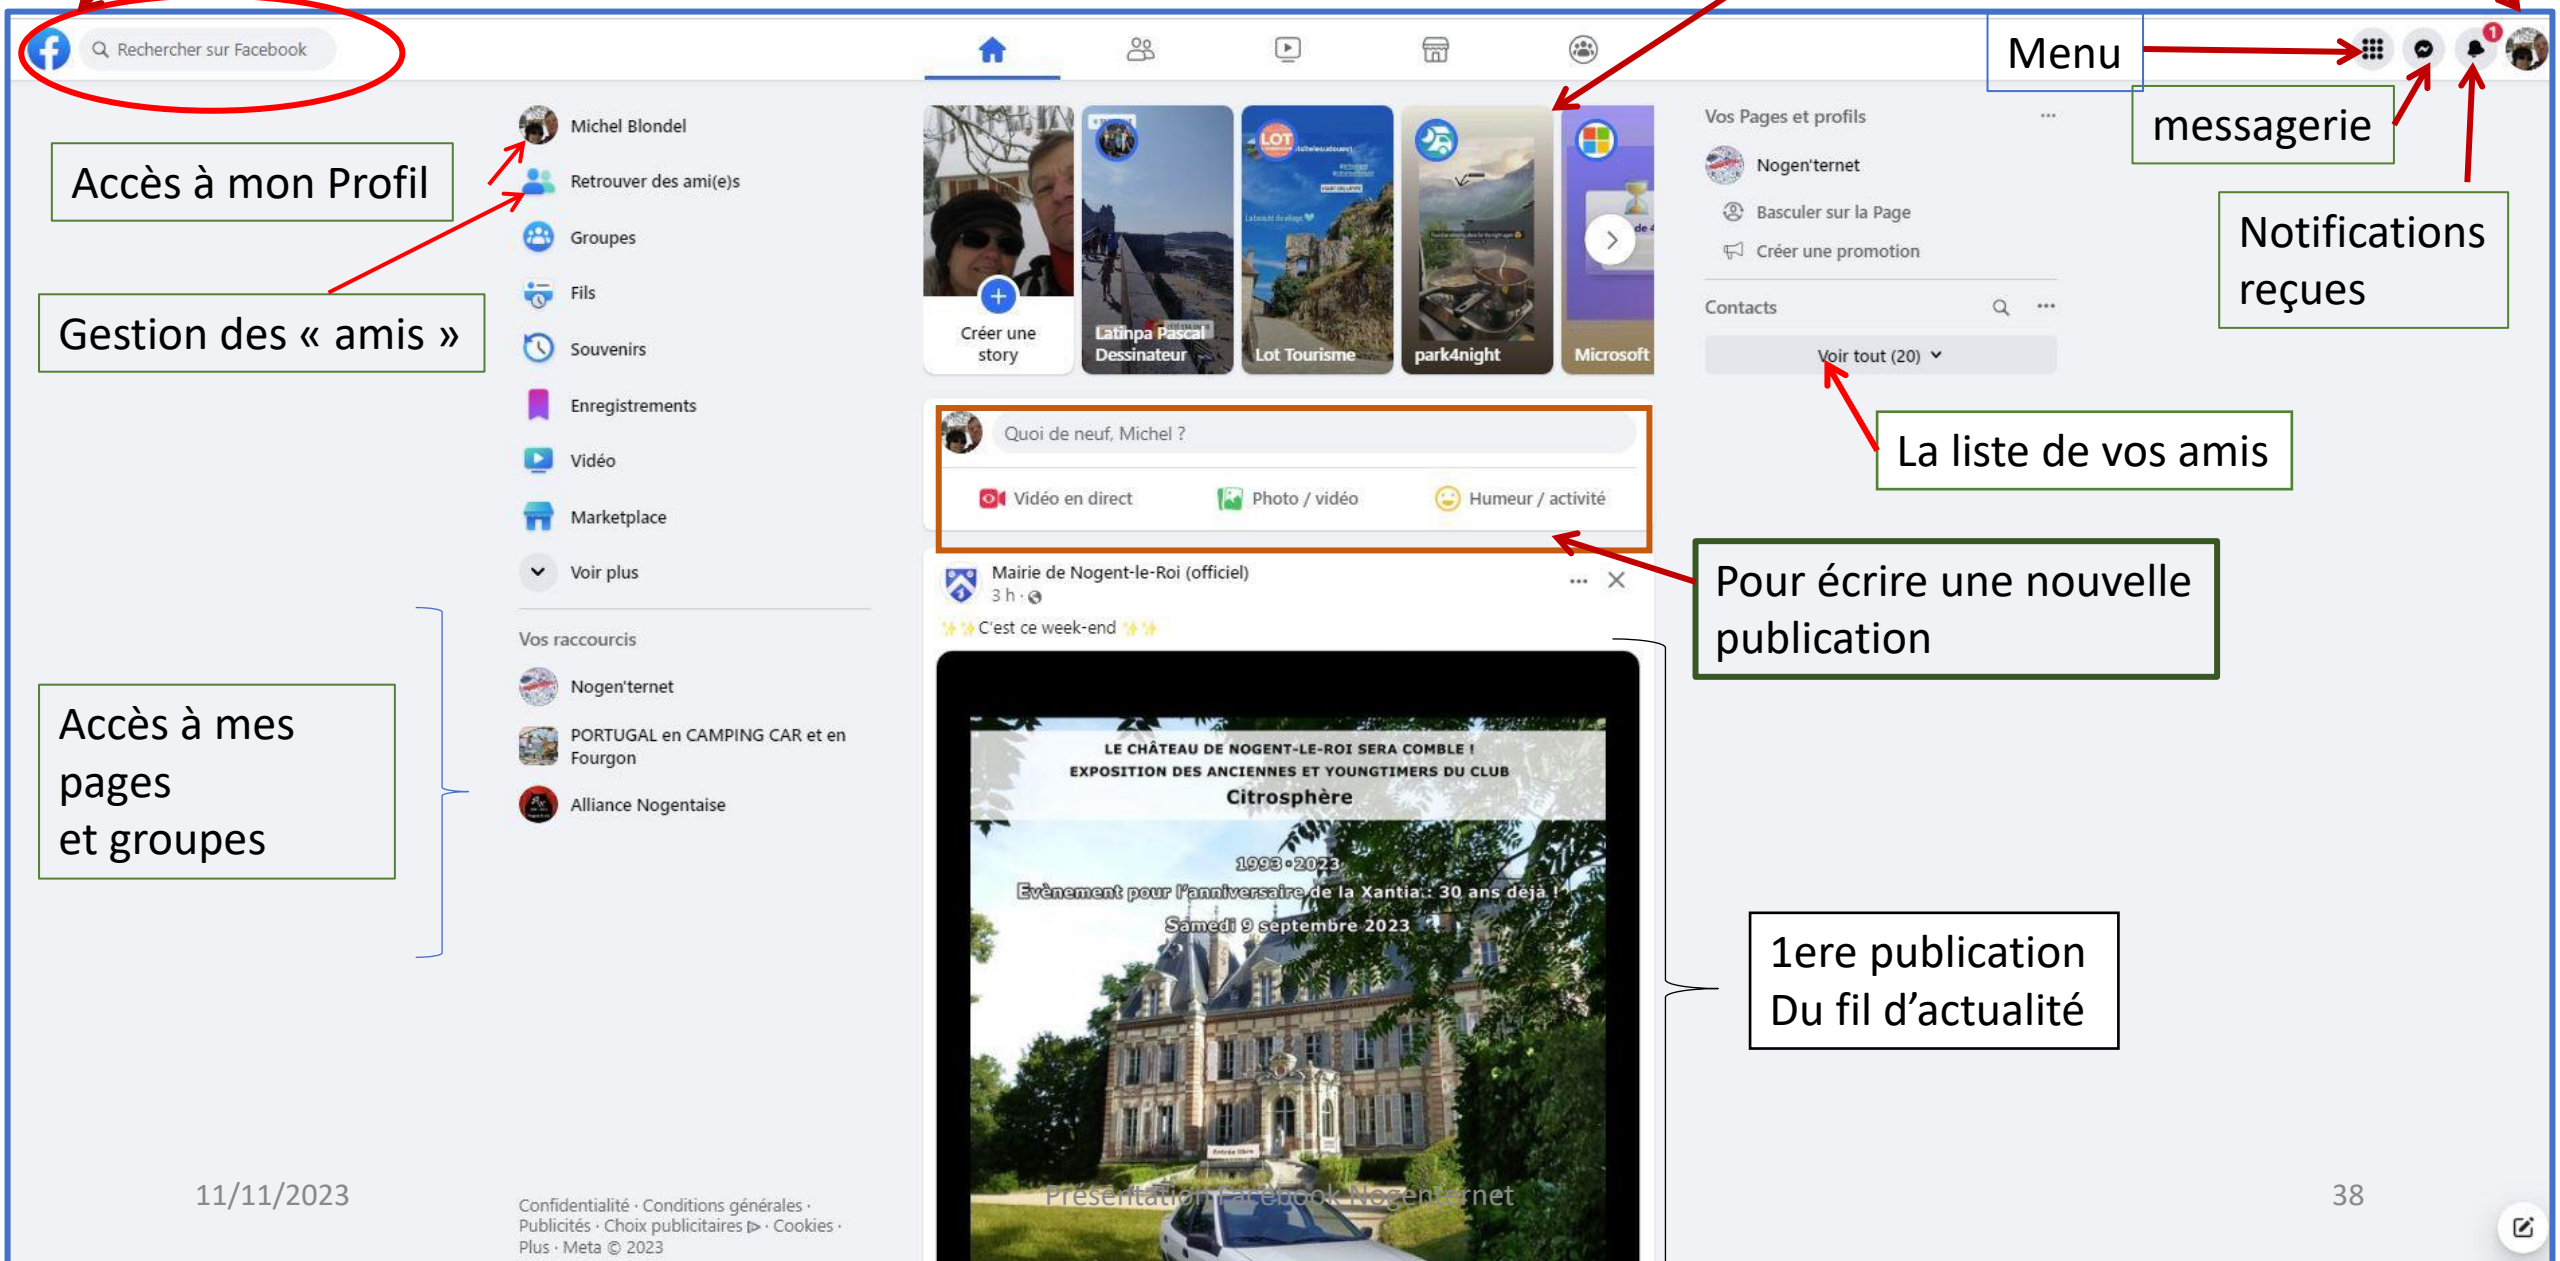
Rechercher sur Facebook

Menu

messagerie

Notifications reçues

Accès à mon Profil

Gestion des « amis »

Michel Blondel
Retrouver des ami(e)s
Groupes
Fils
Souvenirs
Enregistrements
Vidéo
Marketplace
Voir plus

Vos raccourcis
Nogen'ternet
PORTUGAL en CAMPING CAR et en Fourgon
Alliance Nogentaise

Accès à mes pages et groupes

Créer une story
Latinpa Pascal Dessinateur
Lot Tourisme
park4night
Microsoft

Quoi de neuf, Michel ?
Vidéo en direct
Photo / vidéo
Humeur / activité

Mairie de Nogent-le-Roi (officiel)
3 h ·
C'est ce week-end

LE CHÂTEAU DE NOGENT-LE-ROI SERA COMBLE !
EXPOSITION DES ANCIENNES ET YOUNGTIMERS DU CLUB
Citrosphère
1993 • 2023
Evènement pour l'anniversaire de la Xantia : 30 ans déjà !
Samedi 9 septembre 2023

Vos Pages et profils
Nogen'ternet
Basculer sur la Page
Créer une promotion
Contacts
Voir tout (20)

La liste de vos amis

Pour écrire une nouvelle publication

1ere publication Du fil d'actualité

11/11/2023

Présentation Facebook Nogen'ternet

38

Confidentialité · Conditions générales · Publicités · Choix publicitaires · Cookies · Plus · Meta © 2023